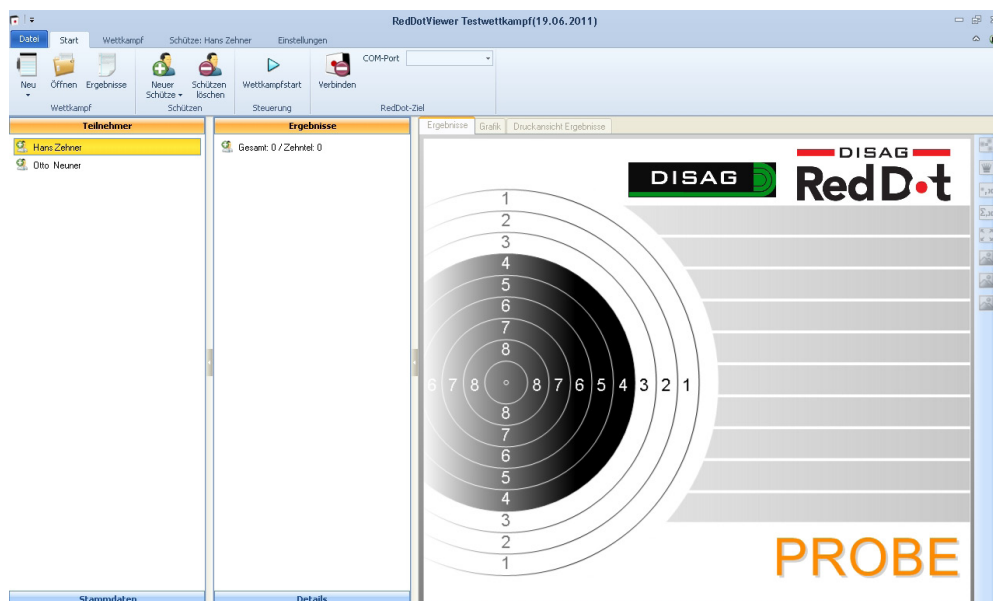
RedDotViewer Testwettkampf(19.06.2011)

Datei | Start | Wettkampf | Schütze: Hans Zehner | Einstellungen

Neu | Öffnen | Ergebnisse
Wettkampf

Neuer Schütze | Schützen löschen
Schützen

Wettkampfstart
Steuerung

Verbinden | COM-Port
RedDot-Ziel

Teilnehmer
Hans Zehner
Otto Neuner

Ergebnisse
Gesamt: 0 / Zehntel: 0

Ergebnisse | Grafik | Druckansicht Ergebnisse

DISAG

DISAG RedDot

1
2
3
4
5
6
7
8
6 7 8 8 7 6 5 4 3 2 1
8
7
6
5
4
3
2
1

PROBE

Stammdaten

Details